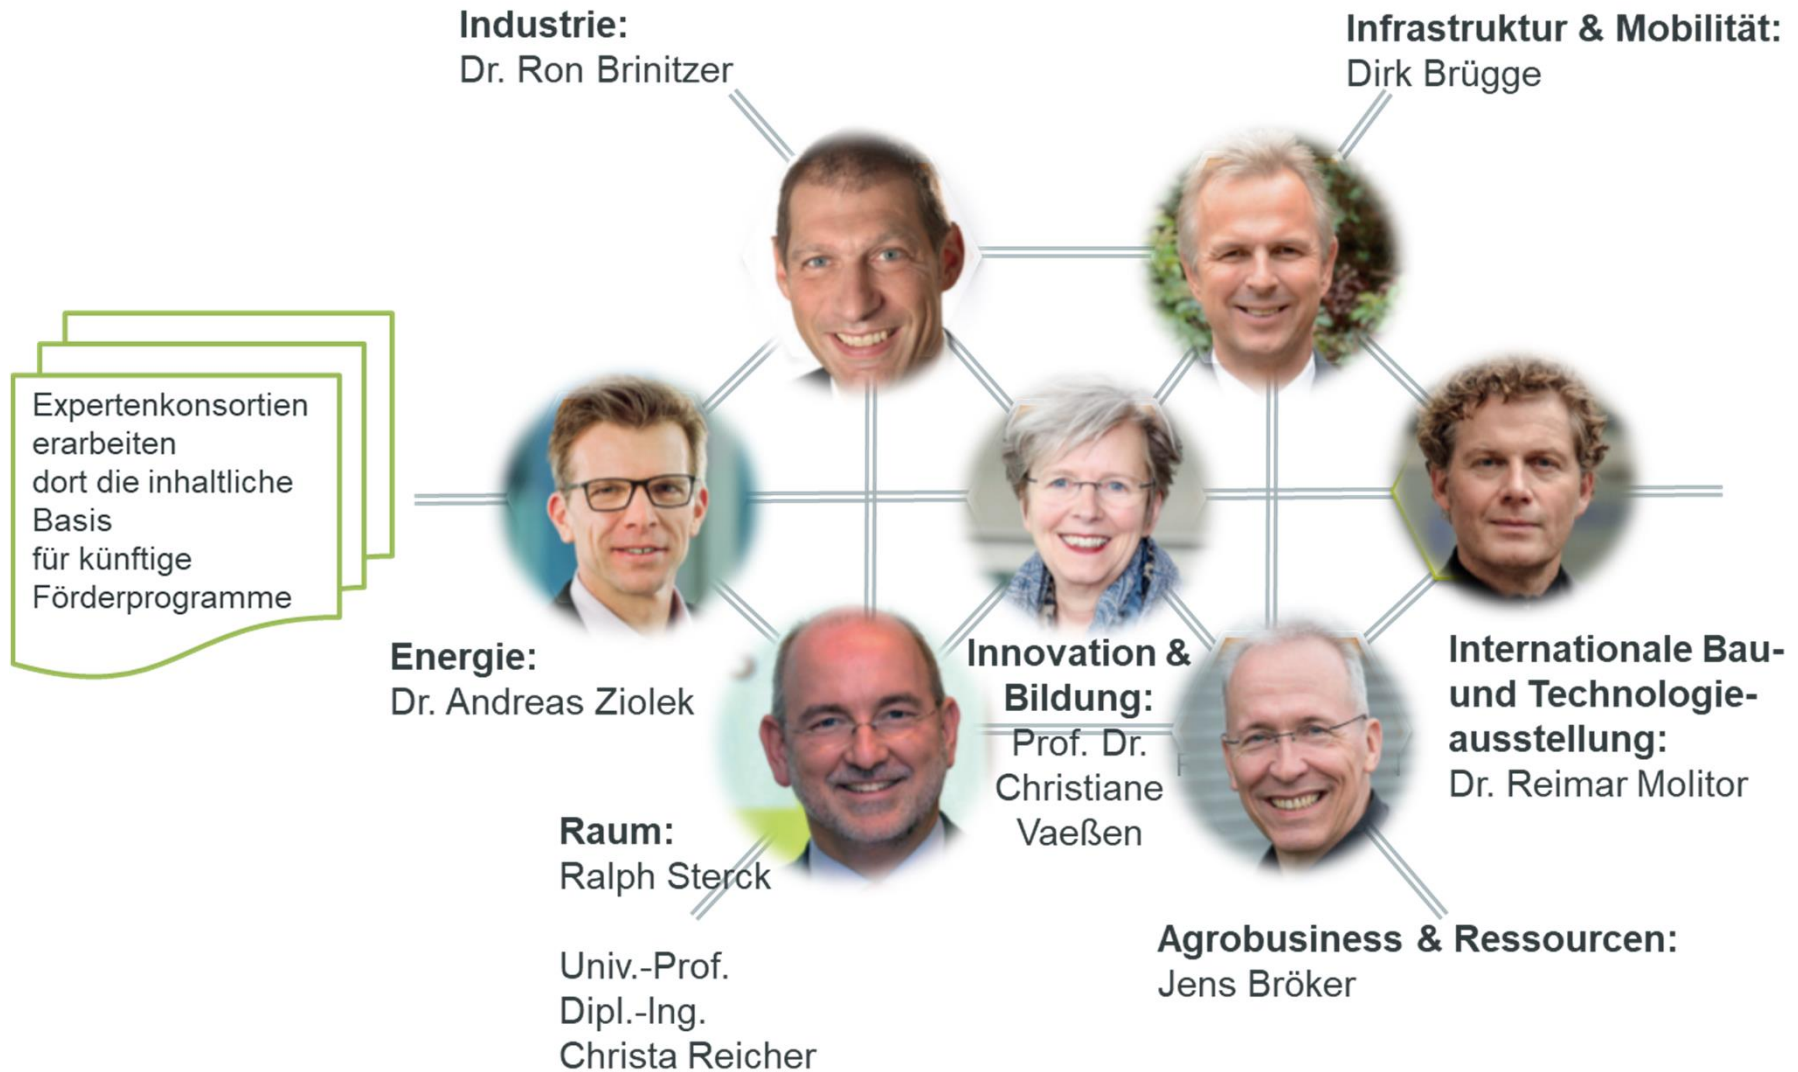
Industrie:
Dr. Ron Brinitzer

Infrastruktur & Mobilität:
Dirk Brügge

Expertenkonsortien erarbeiten dort die inhaltliche Basis für künftige Förderprogramme

Energie:
Dr. Andreas Ziolek

Innovation & Bildung:
Prof. Dr. Christiane Vaeßen

Internationale Bau- und Technologieausstellung:
Dr. Reimar Molitor

Raum:
Ralph Sterck

Univ.-Prof. Dipl.-Ing. Christa Reicher

Agrobusiness & Ressourcen:
Jens Bröker